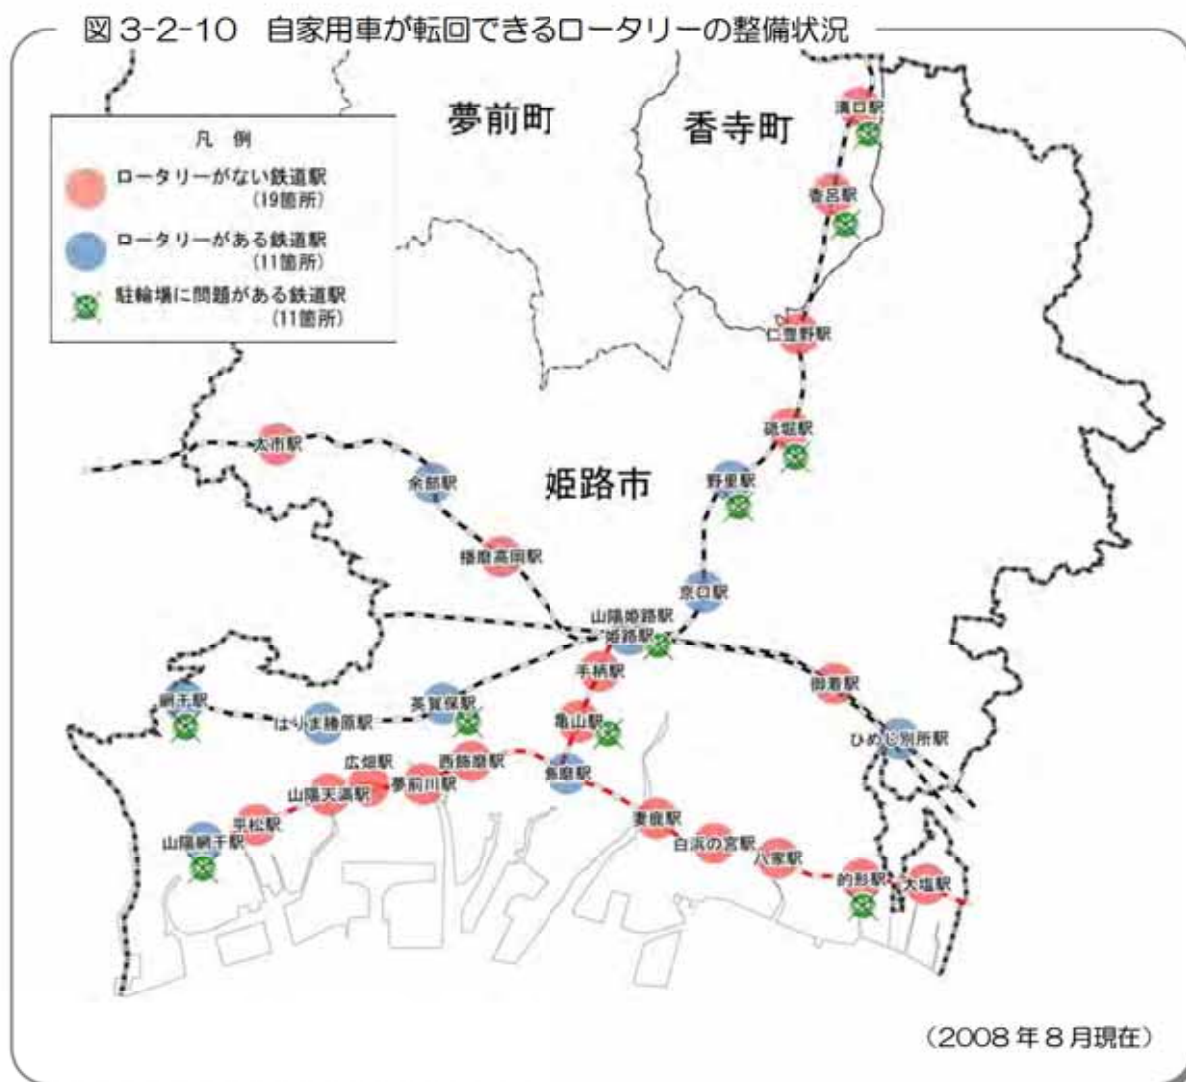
図 3-2-10　自家用車が転回できるロータリーの整備状況

凡　例
ロータリーがない鉄道駅（19箇所）
ロータリーがある鉄道駅（11箇所）
駐輪場に問題がある鉄道駅（11箇所）

夢前町

香寺町

溝口駅

香呂駅

仁豊野駅

砥堀駅

野里駅

姫路市

太市駅

余部駅

播磨高岡駅

京口駅

山陽姫路駅

姫路駅

手柄駅

御着駅

網干駅

はりま勝原駅

英賀保駅

亀山駅

ひめじ別所駅

広畑駅

西飾磨駅

飾磨駅

山陽天満駅

夢前川駅

平松駅

妻鹿駅

山陽網干駅

白浜の宮駅

八家駅

的形駅

大塩駅

（2008 年 8 月現在）